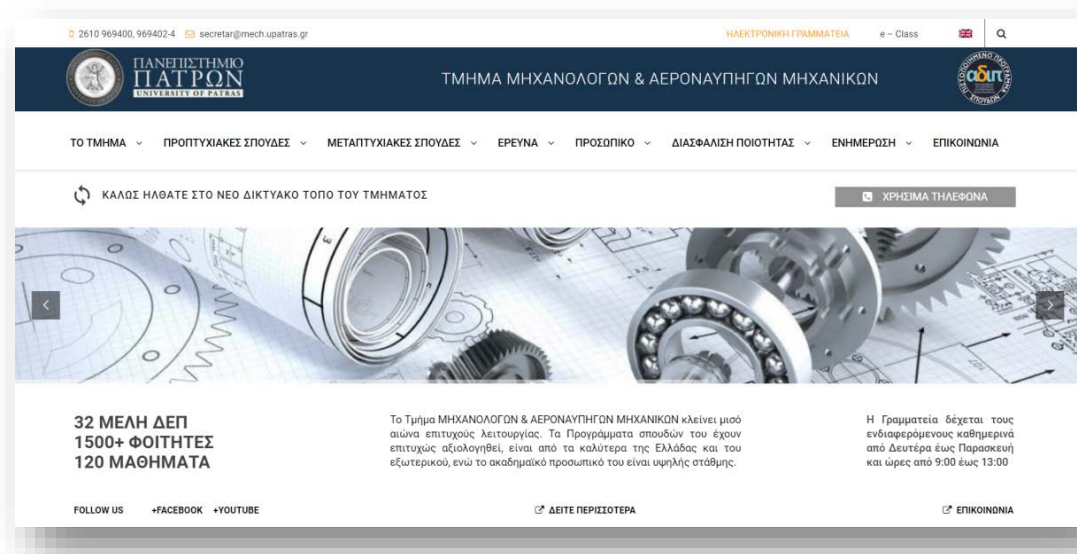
2610 969400, 969402-4 secretar@mech.upatras.gr

ΗΛΕΚΤΡΟΝΙΚΗ ΓΡΑΜΜΑΤΕΙΑ e – Class

ΠΑΝΕΠΙΣΤΗΜΙΟ ΠΑΤΡΩΝ UNIVERSITY OF PATRAS

ΤΜΗΜΑ ΜΗΧΑΝΟΛΟΓΩΝ & ΑΕΡΟΝΑΥΠΗΓΩΝ ΜΗΧΑΝΙΚΩΝ

ΤΟ ΤΜΗΜΑ ΠΡΟΠΤΥΧΙΑΚΕΣ ΣΠΟΥΔΕΣ ΜΕΤΑΠΤΥΧΙΑΚΕΣ ΣΠΟΥΔΕΣ ΕΡΕΥΝΑ ΠΡΟΣΩΠΙΚΟ ΔΙΑΣΦΑΛΙΣΗ ΠΟΙΟΤΗΤΑΣ ΕΝΗΜΕΡΩΣΗ ΕΠΙΚΟΙΝΩΝΙΑ

ΚΑΛΩΣ ΗΛΘΑΤΕ ΣΤΟ ΝΕΟ ΔΙΚΤΥΑΚΟ ΤΟΠΟ ΤΟΥ ΤΜΗΜΑΤΟΣ

ΧΡΗΣΙΜΑ ΤΗΛΕΦΩΝΑ

32 ΜΕΛΗ ΔΕΠ
1500+ ΦΟΙΤΗΤΕΣ
120 ΜΑΘΗΜΑΤΑ

Το Τμήμα ΜΗΧΑΝΟΛΟΓΩΝ & ΑΕΡΟΝΑΥΠΗΓΩΝ ΜΗΧΑΝΙΚΩΝ κλείνει μισό αιώνα επιτυχούς λειτουργίας. Τα Προγράμματα σπουδών του έχουν επιτυχώς αξιολογηθεί, είναι από τα καλύτερα της Ελλάδας και του εξωτερικού, ενώ το ακαδημαϊκό προσωπικό του είναι υψηλής στάθμης.

Η Γραμματεία δέχεται τους ενδιαφερόμενους καθημερινά από Δευτέρα έως Παρασκευή και ώρες από 9:00 έως 13:00

FOLLOW US +FACEBOOK +YOUTUBE

ΔΕΙΤΕ ΠΕΡΙΣΣΟΤΕΡΑ

ΕΠΙΚΟΙΝΩΝΙΑ